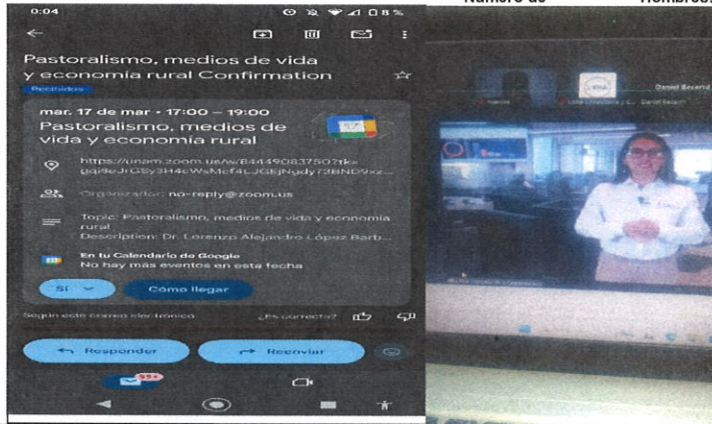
Número de Nombres

0:04

Pastoralismo, medios de vida y economía rural Confirmation

Recibidos

mar. 17 de mar · 17:00 – 19:00

Pastoralismo, medios de vida y economía rural

https://unam.zoom.us/w/84449083750?tk=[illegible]

Organizador: no-reply@zoom.us

Topic: Pastoralismo, medios de vida y economía rural
Description: Dr. Lorenzo Alejandro López Barb...

En tu Calendario de Google
No hay más eventos en esta fecha

Sí

Cómo llegar

Según este correo electrónico

¿Es correcto?

Responder

Reenviar

99+

Daniel Becerril